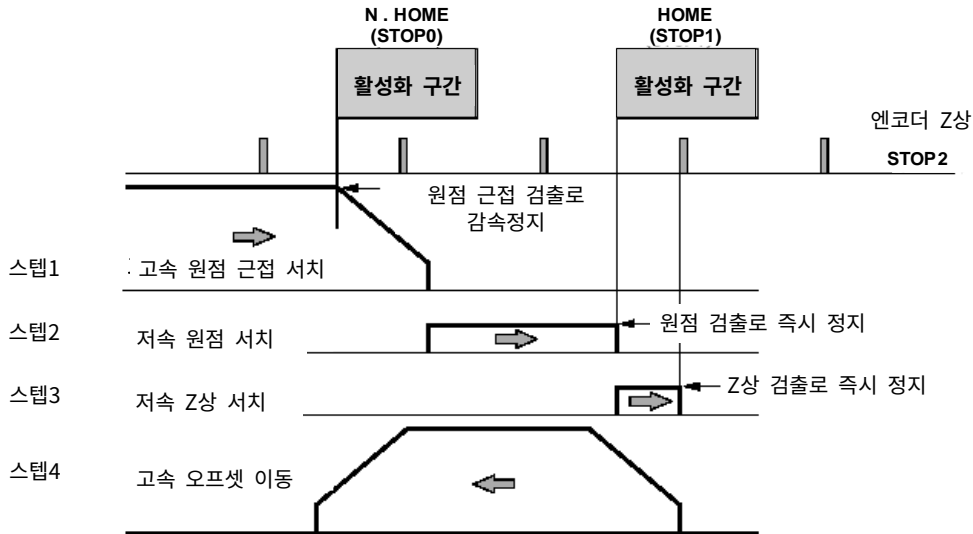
N . HOME
(STOP0)

HOME
(STOP1)

활성화 구간

활성화 구간

엔코더 Z상

STOP2

원점 근접 검출로
감속정지

스텝1
고속 원점 근접 서치

스텝2
저속 원점 서치

원점 검출로 즉시 정지

스텝3
저속 Z상 서치

Z상 검출로 즉시 정지

스텝4
고속 오프셋 이동